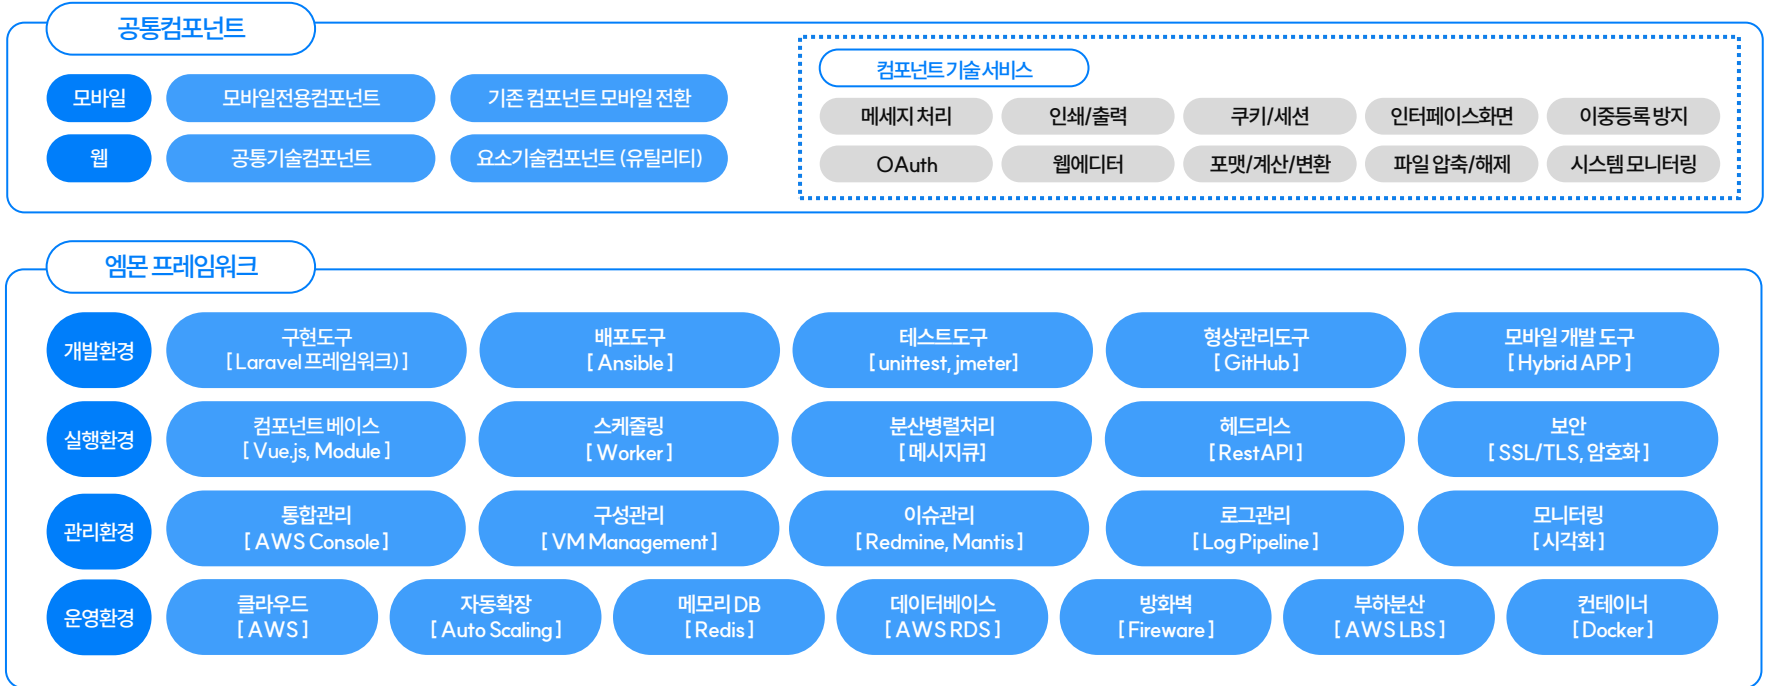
공통컴포넌트

모바일
모바일전용컴포넌트
기존 컴포넌트 모바일 전환

웹
공통기술컴포넌트
요소기술컴포넌트 (유틸리티)

컴포넌트 기술서비스

메세지 처리
인쇄/출력
쿠키/세션
인터페이스화면
이중등록 방지
OAuth
웹에디터
포맷/계산/변환
파일 압축/해제
시스템 모니터링

엠몬 프레임워크

개발환경
구현도구 [Laravel 프레임워크)]
배포도구 [Ansible]
테스트도구 [unittest, jmeter]
형상관리도구 [GitHub]
모바일 개발 도구 [Hybrid APP]

실행환경
컴포넌트 베이스 [Vue.js, Module]
스케줄링 [Worker]
분산병렬처리 [메시지큐]
헤드리스 [RestAPI]
보안 [SSL/TLS, 암호화]

관리환경
통합관리 [AWS Console]
구성관리 [VM Management]
이슈관리 [Redmine, Mantis]
로그관리 [Log Pipeline]
모니터링 [시각화]

운영환경
클라우드 [AWS]
자동확장 [Auto Scaling]
메모리 DB [Redis]
데이터베이스 [AWS RDS]
방화벽 [Fireware]
부하분산 [AWS LBS]
컨테이너 [Docker]